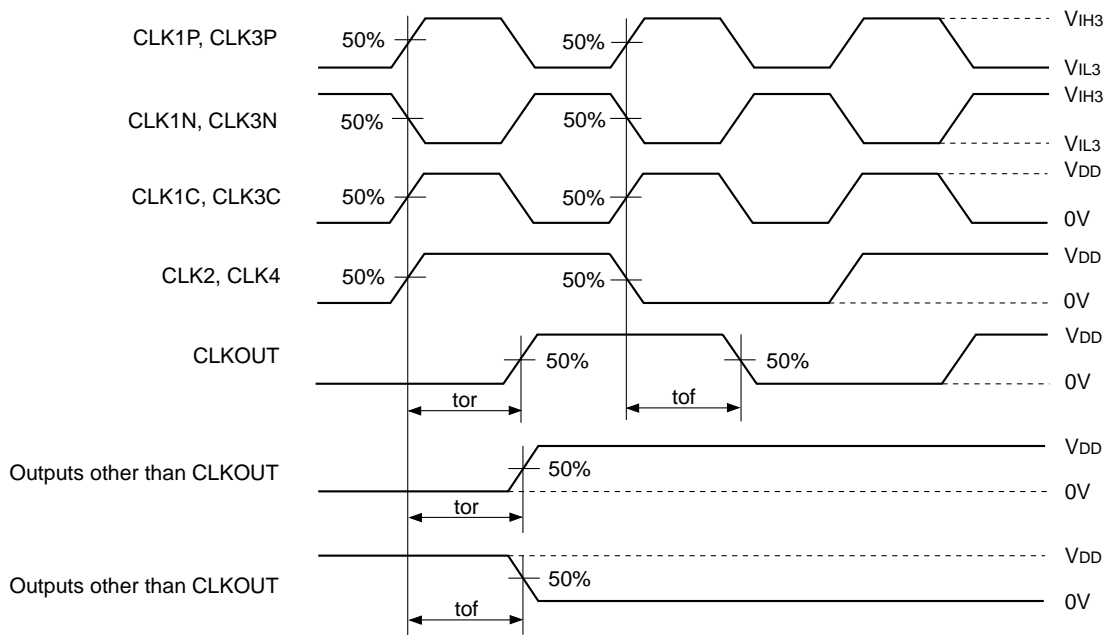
CLK1P, CLK3P
50%
50%
VIH3
VIL3

CLK1N, CLK3N
50%
50%
VIH3
VIL3

CLK1C, CLK3C
50%
50%
VDD
0V

CLK2, CLK4
50%
50%
VDD
0V

CLKOUT
50%
50%
VDD
0V
tor
tof

Outputs other than CLKOUT
50%
VDD
0V
tor

Outputs other than CLKOUT
50%
VDD
0V
tof